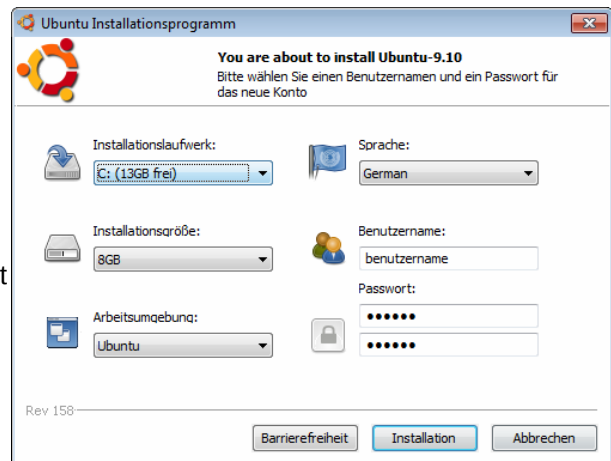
Ubuntu Installationsprogramm

You are about to install Ubuntu-9.10

Bitte wählen Sie einen Benutzernamen und ein Passwort für das neue Konto

Installationslaufwerk:

C: (13GB frei)

Installationsgröße:

8GB

Arbeitsumgebung:

Ubuntu

Sprache:

German

Benutzername:

benutzername

Passwort:

••••••

••••••

t

Rev 158

Barrierefreiheit

Installation

Abbrechen